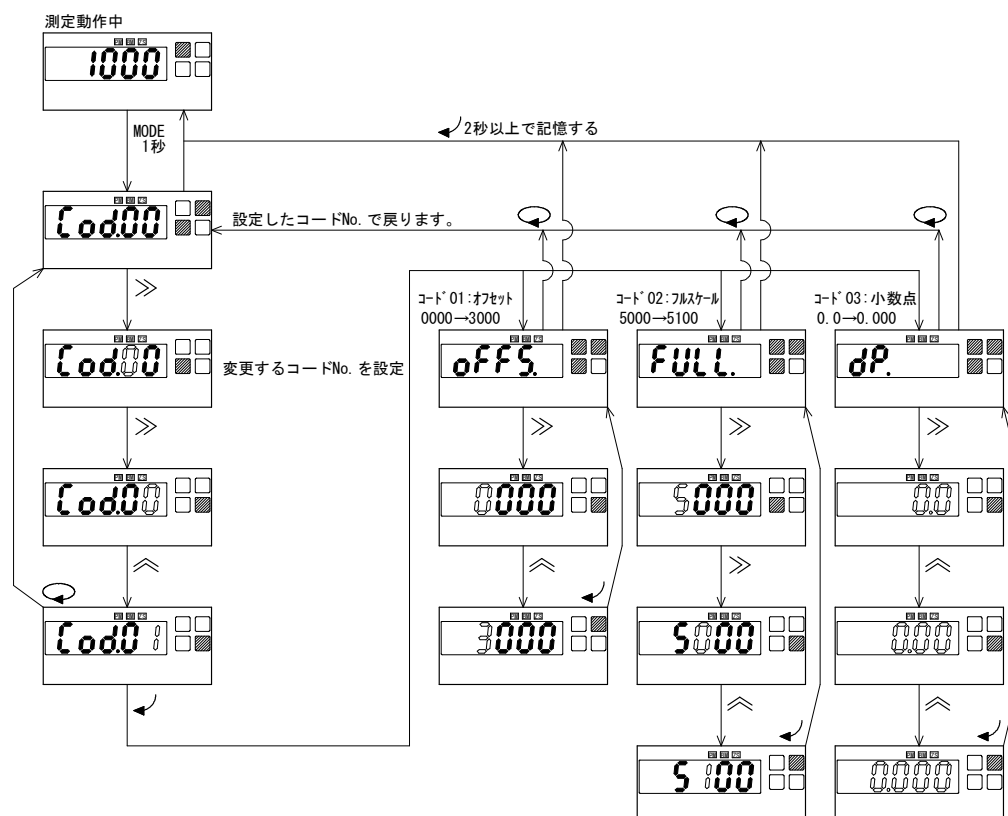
測定動作中

1000

MODE
1秒

2秒以上で記憶する

Cod.00

設定したコードNo.で戻ります。

≫

Cod.00

変更するコードNo.を設定

≫

Cod.00

≪

Cod.01

ｺｰﾄﾞ01：ｵﾌｾｯﾄ
0000→3000

oFFS.

≫

0000

≪

3000

ｺｰﾄﾞ02：ﾌﾙｽｹｰﾙ
5000→5100

FULL.

≫

5000

≫

5000

≪

5100

ｺｰﾄﾞ03：小数点
0.0→0.000

dP.

≫

0.0

≪

0.00

≪

0.000